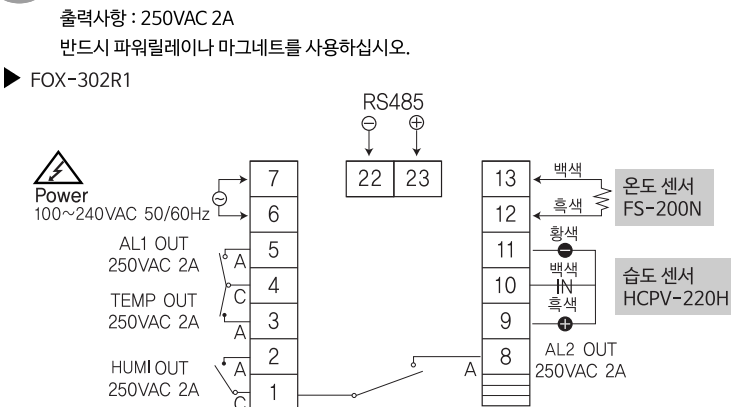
출력사항 : 250VAC 2A
반드시 파워릴레이나 마그네트를 사용하십시오.

▶ FOX-302R1

RS485
⊖ ⊕

| 22 | 23 |

Power
100~240VAC 50/60Hz

AL1 OUT
250VAC 2A

TEMP OUT
250VAC 2A

HUMI OUT
250VAC 2A

A
C
A
A
C

7
6
5
4
3
2
1

13
12
11
10
9
8

A

백색
흑색
온도 센서
FS-200N

황색
백색
IN
흑색
습도 센서
HCPV-220H

AL2 OUT
250VAC 2A